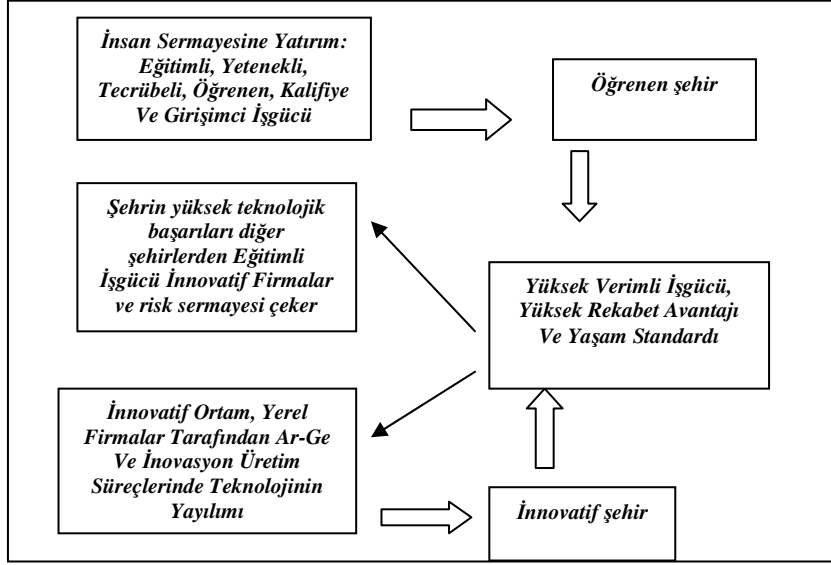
İnsan Sermayesine Yatırım: Eğitimli, Yetenekli, Tecrübeli, Öğrenen, Kalifiye Ve Girişimci İşgücü

Öğrenen şehir

Şehrin yüksek teknolojik başarıları diğer şehirlerden Eğitimli İşgücü İnnovatif Firmalar ve risk sermayesi çeker

Yüksek Verimli İşgücü, Yüksek Rekabet Avantajı Ve Yaşam Standardı

İnnovatif Ortam, Yerel Firmalar Tarafından Ar-Ge Ve İnovasyon Üretim Süreçlerinde Teknolojinin Yayılımı

İnnovatif şehir